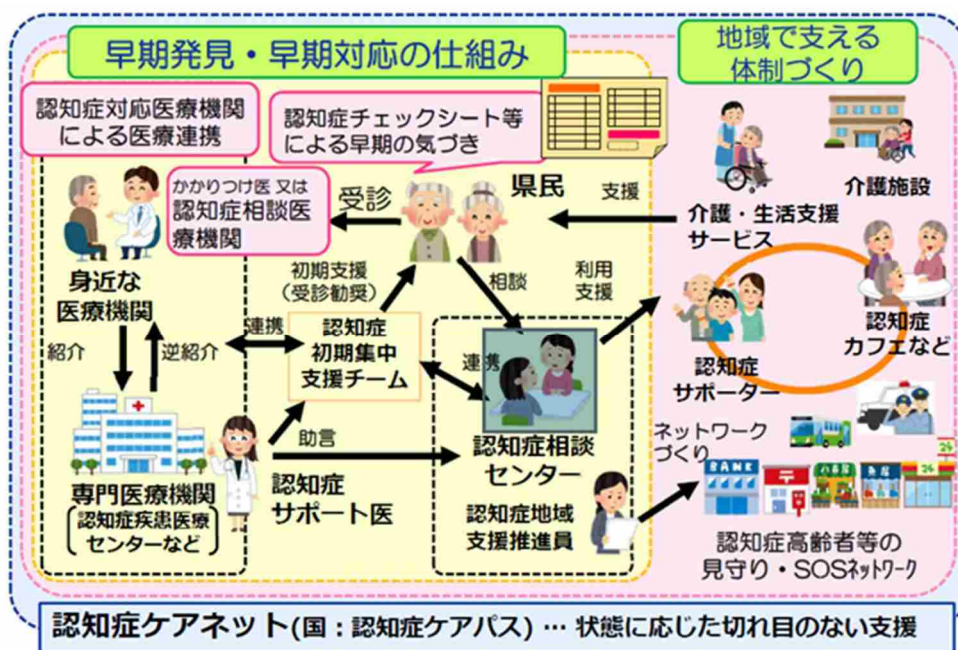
早期発見・早期対応の仕組み

地域で支える体制づくり

認知症対応医療機関による医療連携

認知症チェックシート等による早期の気づき

かかりつけ医 又は 認知症相談医療機関

受診

県民

支援

介護施設

介護・生活支援サービス

身近な医療機関

初期支援（受診勧奨）

相談

利用支援

紹介

逆紹介

連携

認知症初期集中支援チーム

連携

認知症サポーター

認知症カフェなど

助言

ネットワークづくり

専門医療機関（認知症疾患医療センターなど）

認知症サポート医

認知症相談センター

認知症地域支援推進員

BANK

認知症高齢者等の見守り・SOSネットワーク

認知症ケアネット(国：認知症ケアパス) … 状態に応じた切れ目のない支援